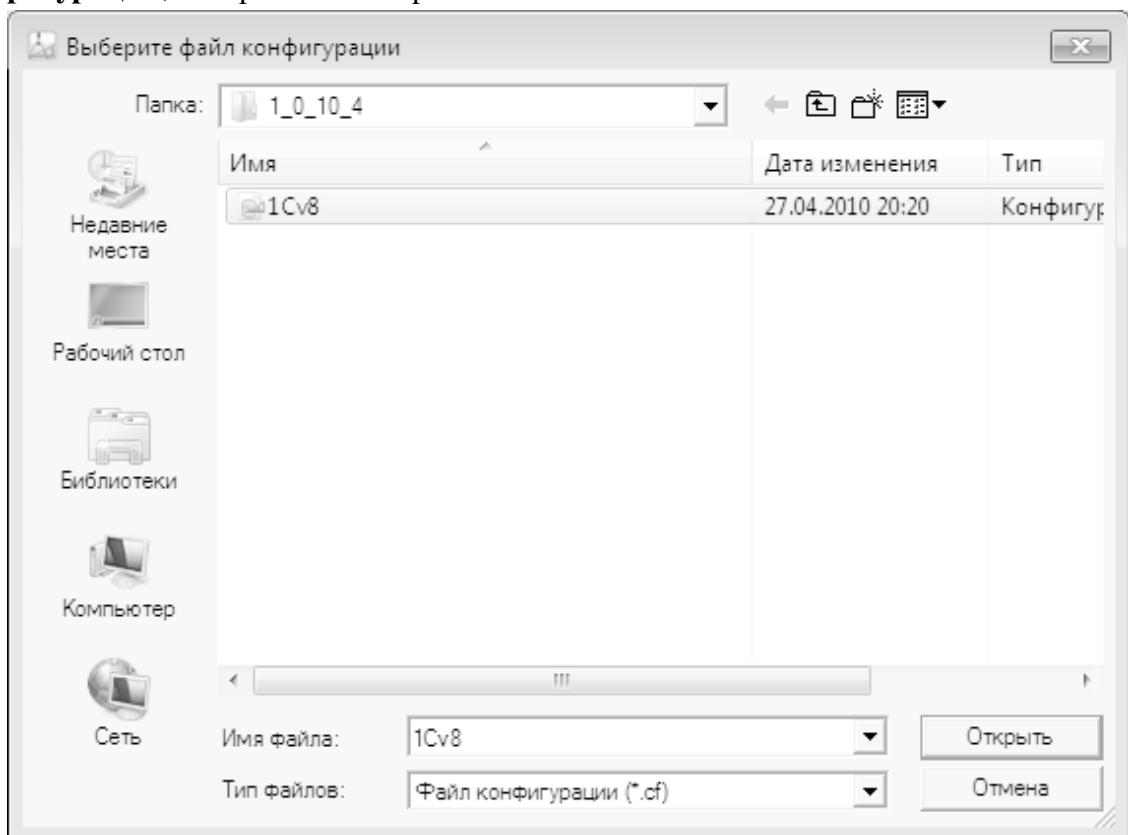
Выберите файл конфигурации

Папка: 1_0_10_4

Имя | Дата изменения | Тип
1Cv8 | 27.04.2010 20:20 | Конфигур

Недавние места

Рабочий стол

Библиотеки

Компьютер

Сеть

Имя файла: 1Cv8

Тип файлов: Файл конфигурации (*.cf)

Открыть

Отмена